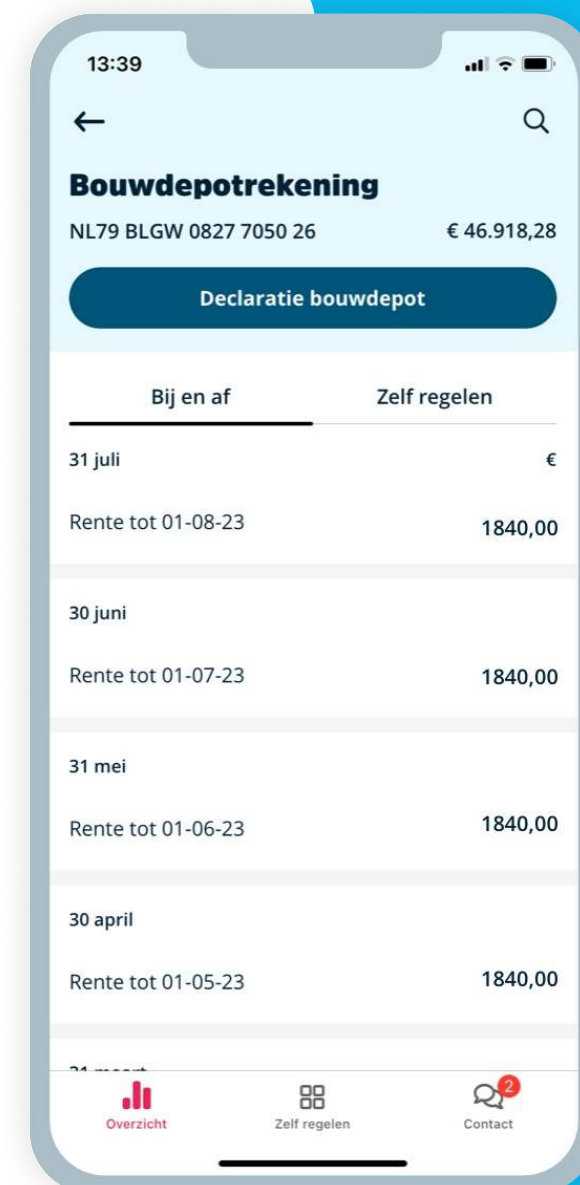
13:39

Bouwdepotrekening

NL79 BLGW 0827 7050 26 € 46.918,28

Declaratie bouwdepot

Bij en af Zelf regelen

31 juli €

Rente tot 01-08-23 1840,00

30 juni

Rente tot 01-07-23 1840,00

31 mei

Rente tot 01-06-23 1840,00

30 april

Rente tot 01-05-23 1840,00

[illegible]

Overzicht Zelf regelen 2 Contact